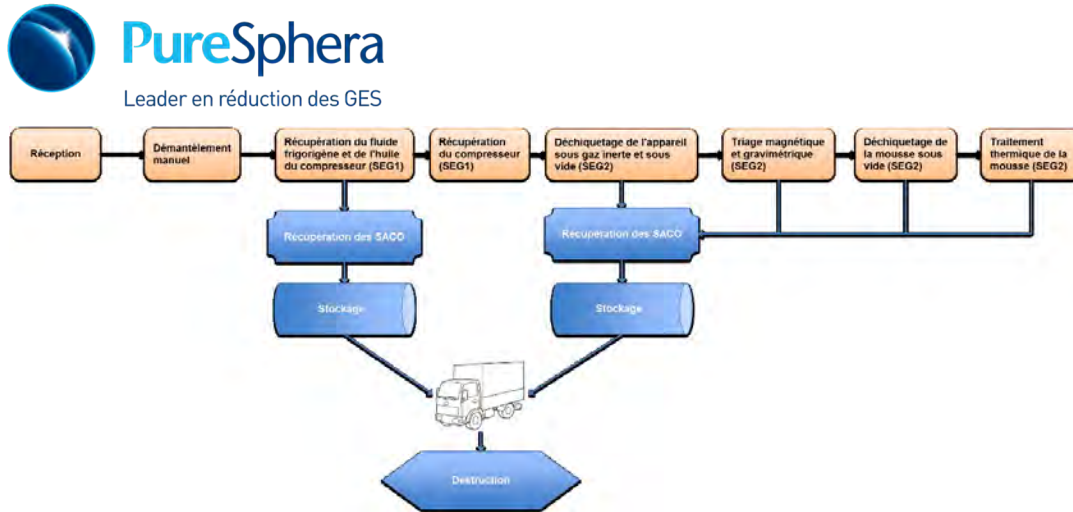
PureSphera
Leader en réduction des GES

Réception

Démantèlement manuel

Récupération du fluide frigorigène et de l'huile du compresseur (SEG1)

Récupération du compresseur (SEG1)

Déchiquetage de l'appareil sous gaz inerte et sous vide (SEG2)

Triage magnétique et gravimétrique (SEG2)

Déchiquetage de la mousse sous vide (SEG2)

Traitement thermique de la mousse (SEG2)

Récupération des SACO

Récupération des SACO

Stockage

Stockage

Destruction